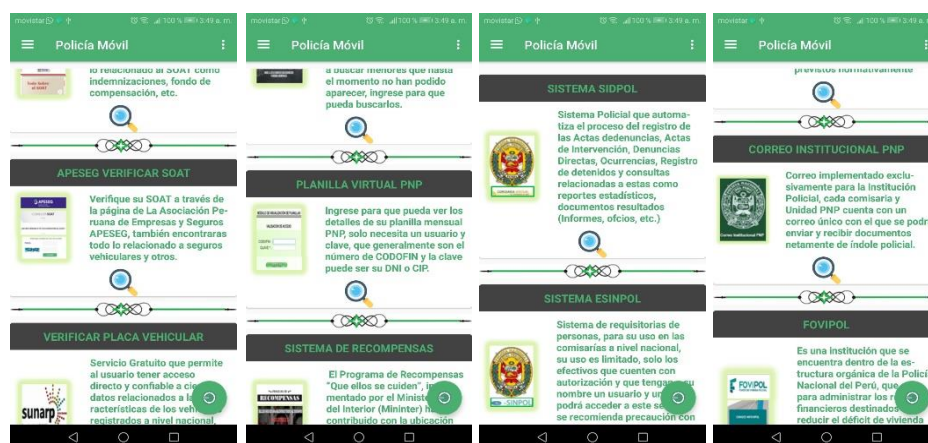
movistar 100 % 3:49 a. m.

Policía Móvil

lo relacionado al SOAT como indemnizaciones, fondo de compensación, etc.

APESEG VERIFICAR SOAT

APESEG

Verifique su SOAT a través de la página de La Asociación Peruano de Empresas y Seguros APESEG, también encontraras todo lo relacionado a seguros vehiculares y otros.

VERIFICAR PLACA VEHICULAR

Servicio Gratuito que permite al usuario tener acceso directo y confiable a ci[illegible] datos relacionados a la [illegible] racterísticas de los vehi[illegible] registrados a nivel nacional,

sunarp

movistar 100 % 3:49 a. m.

Policía Móvil

a buscar menores que hasta el momento no han podido aparecer, ingrese para que pueda buscarlos.

PLANILLA VIRTUAL PNP

Ingrese para que pueda ver los detalles de su planilla mensual PNP, solo necesita un usuario y clave, que generalmente son el número de CODOFIN y la clave puede ser su DNI o CIP.

SISTEMA DE RECOMPENSAS

RECOMPENSAS

El Programa de Recompensas "Que ellos se cuiden", i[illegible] mentado por el Minist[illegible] del Interior (Mininter) h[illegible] contribuido con la ubicación

movistar 100 % 3:49 a. m.

Policía Móvil

SISTEMA SIDPOL

Sistema Policial que automatiza el proceso del registro de las Actas dedenuncias, Actas de Intervención, Denuncias Directas, Ocurrencias, Registro de detenidos y consultas relacionadas a estas como reportes estadísticos, documentos resultados (Informes, oficios, etc.)

SISTEMA ESINPOL

ESINPOL

Sistema de requisitorias de personas, para su uso en las comisarías a nivel nacional, su uso es limitado, solo los efectivos que cuenten con autorización y que tenga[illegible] nombre un usuario y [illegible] podrá acceder a este s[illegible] se recomienda precaución con

movistar 100 % 3:49 a. m.

Policía Móvil

previstos normativamente

CORREO INSTITUCIONAL PNP

Correo implementado exclusivamente para la Institución Policial, cada comisaría y Unidad PNP cuenta con un correo único con el que se podr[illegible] enviar y recibir documentos netamente de índole policial.

FOVIPOL

FOVIPOL

Es una Institución que se encuentra dentro de la estructura orgánica de la Polic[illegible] Nacional del Perú, que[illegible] para administrar los r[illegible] financieros destinado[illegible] reducir el déficit de vivienda